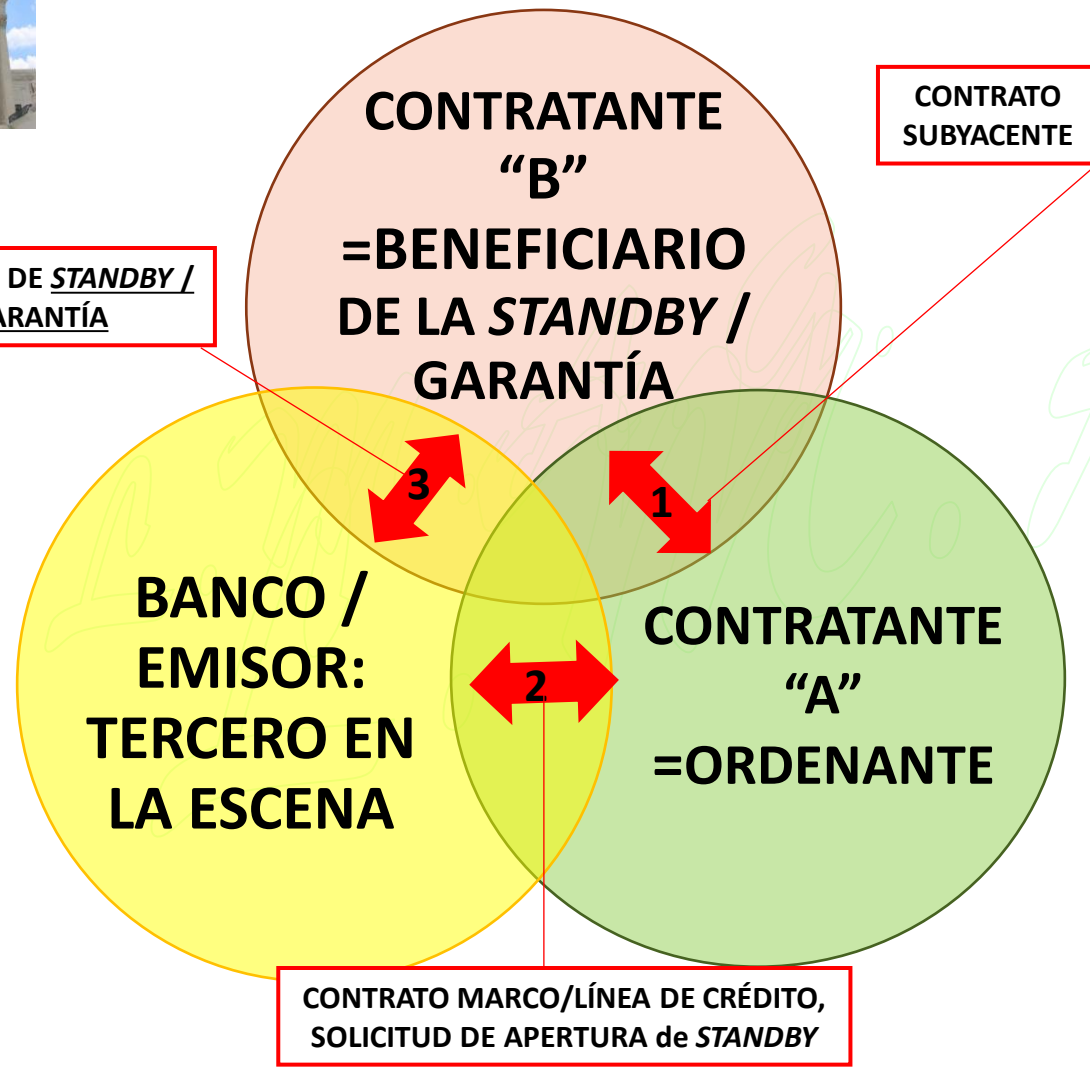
CONTRATANTE "B" =BENEFICIARIO DE LA STANDBY / GARANTÍA

CONTRATO SUBYACENTE

DE STANDBY / ARANTÍA

3

1

2

BANCO / EMISOR: TERCERO EN LA ESCENA

CONTRATANTE "A" =ORDENANTE

CONTRATO MARCO/LÍNEA DE CRÉDITO, SOLICITUD DE APERTURA de STANDBY